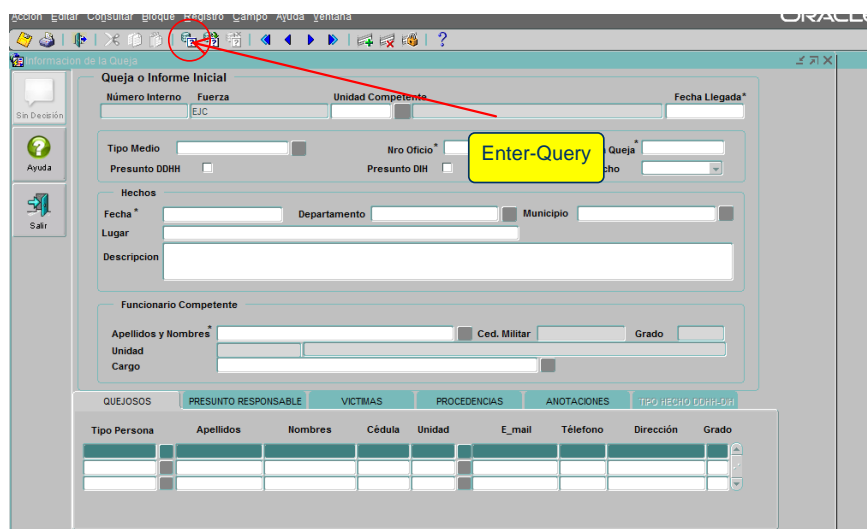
Accion Editar Consultar Bloque Registro Campo Ayuda Ventana

ORACLE

Informacion de la Queja

Sin Decisión

Ayuda

Salir

Queja o Informe Inicial

Número Interno Fuerza Unidad Competente Fecha Llegada*

EJC

Tipo Medio Nro Oficio* Queja*

Presunto DDHH Presunto DIH cho

Enter-Query

Hechos

Fecha* Departamento Municipio

Lugar

Descripcion

Funcionario Competente

Apellidos y Nombres* Ced. Militar Grado

Unidad

Cargo

QUEJOSOS PRESUNTO RESPONSABLE VICTIMAS PROCEDENCIAS ANOTACIONES TIPO HECHO DDHH-DIH

| Tipo Persona | Apellidos | Nombres | Cédula | Unidad | E_mail | Télefono | Dirección | Grado |
|---|---|---|---|---|---|---|---|---|
| | | | | | | | | |
| | | | | | | | | |
| | | | | | | | | |